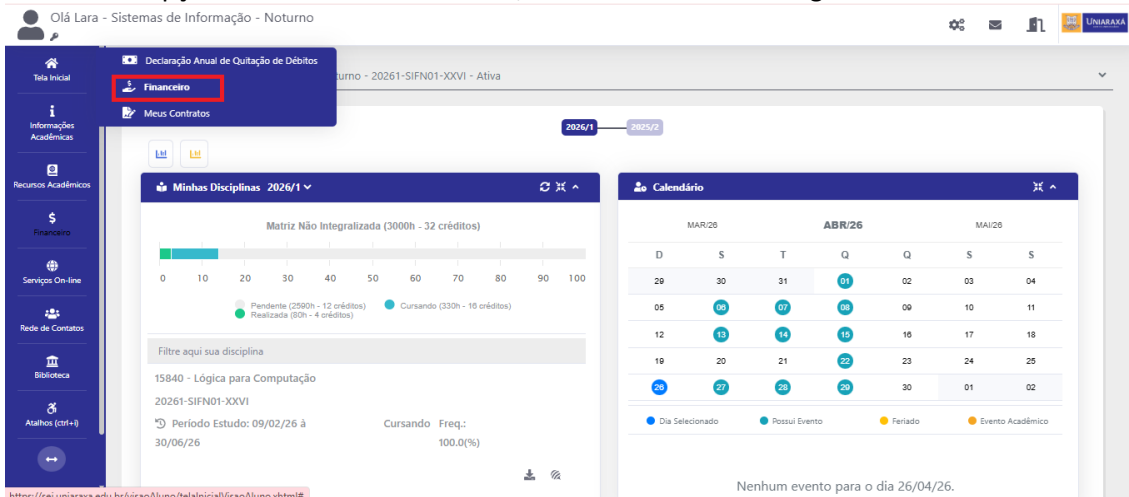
Olá Lara - Sistemas de Informação - Noturno

UNIARAXÁ

Tela Inicial

Informações Acadêmicas

Recursos Acadêmicos

Financeiro

Serviços On-line

Rede de Contatos

Biblioteca

Atalhos (ctrl+i)

Declaração Anual de Quitação de Débitos

Financeiro

Meus Contratos

turno - 20261-SIFN01-XXVI - Ativa

2026/1

2025/2

Minhas Disciplinas 2026/1

Matriz Não Integralizada (3000h - 32 créditos)

0 10 20 30 40 50 60 70 80 90 100

Pendente (2590h - 12 créditos)
Cursando (330h - 16 créditos)
Realizada (80h - 4 créditos)

Filtre aqui sua disciplina

15840 - Lógica para Computação

20261-SIFN01-XXVI

Período Estudo: 09/02/26 à 30/06/26

Cursando

Freq.: 100.0(%)

Calendário

MAR/26 ABR/26 MAI/26

| D | S | T | Q | Q | S | S |
|---|---|---|---|---|---|---|
| 29 | 30 | 31 | 01 | 02 | 03 | 04 |
| 05 | 06 | 07 | 08 | 09 | 10 | 11 |
| 12 | 13 | 14 | 15 | 16 | 17 | 18 |
| 19 | 20 | 21 | 22 | 23 | 24 | 25 |
| 26 | 27 | 28 | 29 | 30 | 01 | 02 |

Dia Selecionado
Possui Evento
Feriado
Evento Acadêmico

Nenhum evento para o dia 26/04/26.

https://sei.uniaraxa.edu.br/visaoAluno/telaInicialVisaoAluno.xhtml#